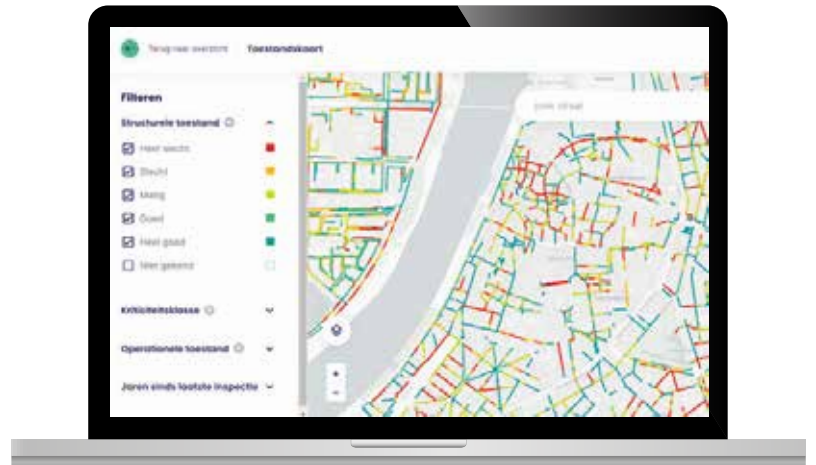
Terug naar overzicht / Toestandskaart

Filteren

Structurele toestand

Heel slecht

Slecht

Matig

Goed

Heel goed

Niet gekend

Kriticiteitsklasse

Operationele toestand

Jaren sinds laatste inspectie

Zoek straat

+

-